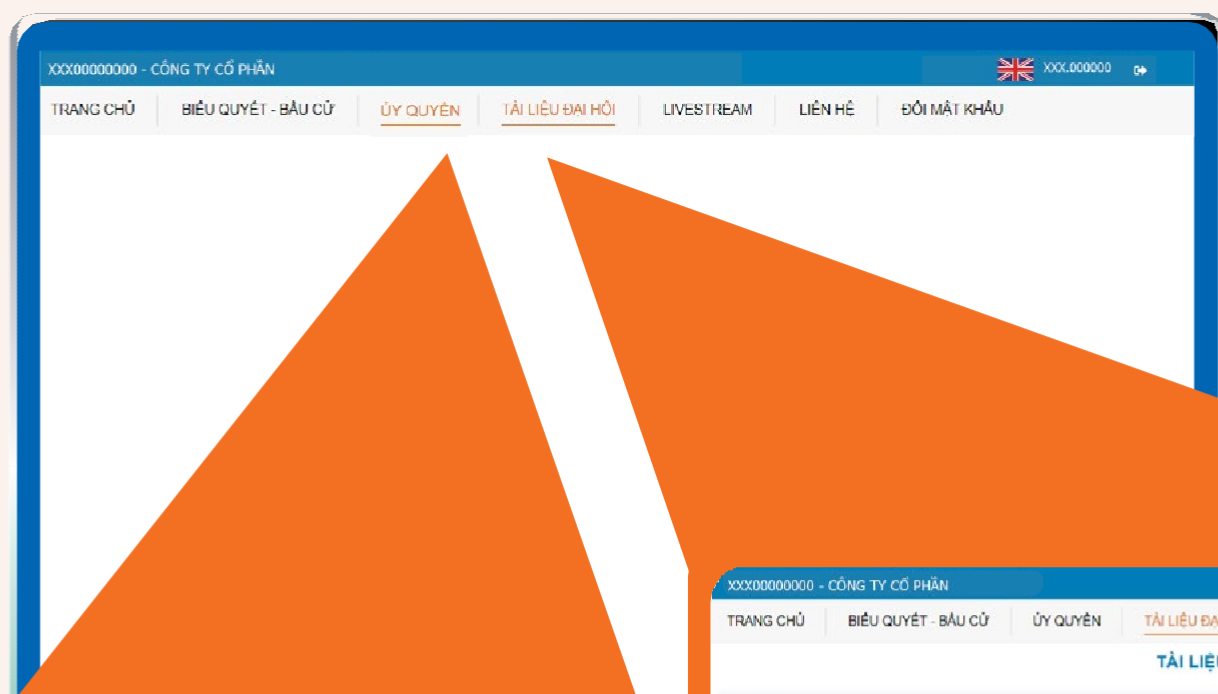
XXX00000000 - CÔNG TY CỔ PHẦN

XXX.000000

TRANG CHỦ | BIỂU QUYẾT - BẦU CỬ | ỦY QUYỀN | TÀI LIỆU ĐẠI HỘI | LIVESTREAM | LIÊN HỆ | ĐỔI MẬT KHẨU

XXX00000000 - CÔNG TY CỔ PHẦN

TRANG CHỦ | BIỂU QUYẾT - BẦU CỬ | ỦY QUYỀN | TÀI LIỆU ĐẠ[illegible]

TÀI LIỆ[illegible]